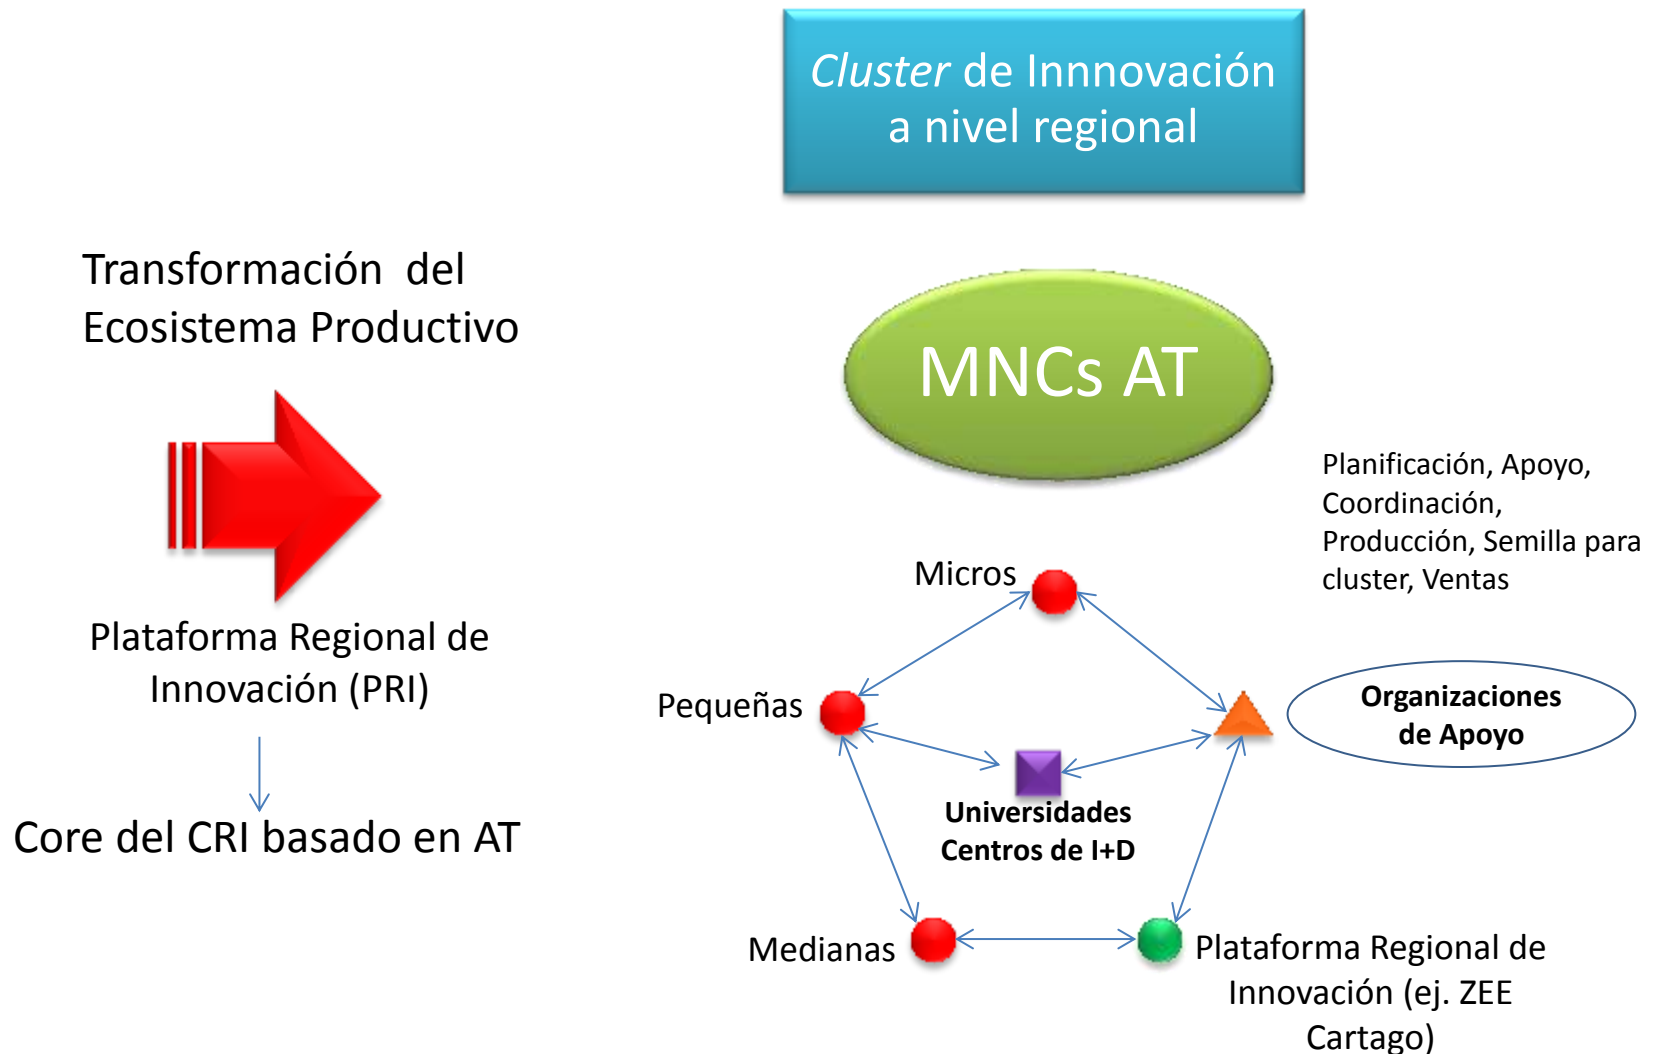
Cluster de Innnovación a nivel regional

Transformación del Ecosistema Productivo

Plataforma Regional de Innovación (PRI)

Core del CRI basado en AT

MNCs AT

Planificación, Apoyo, Coordinación, Producción, Semilla para cluster, Ventas

Micros

Pequeñas

Organizaciones de Apoyo

Universidades Centros de I+D

Medianas

Plataforma Regional de Innovación (ej. ZEE Cartago)